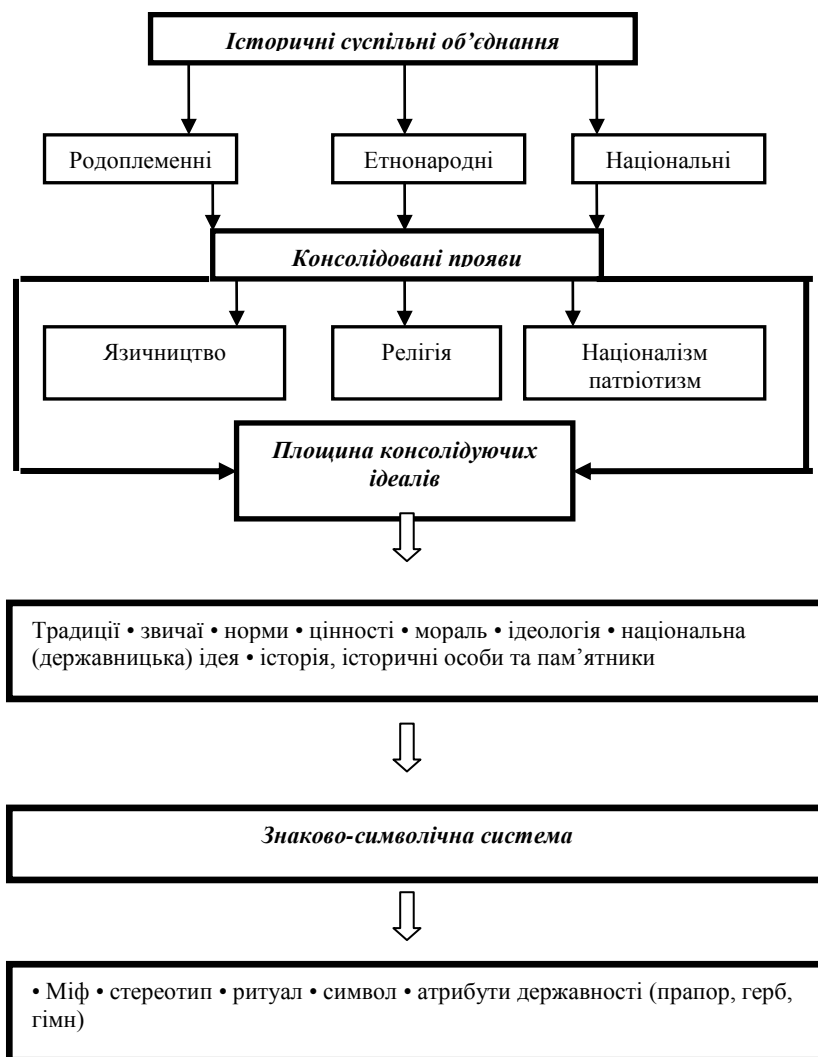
Історичні суспільні об'єднання

Родоплеменні

Етнонародні

Національні

Консолідовані прояви

Язичництво

Релігія

Націоналізм патріотизм

Площина консолідуючих ідеалів

Традиції • звичаї • норми • цінності • мораль • ідеологія • національна (державницька) ідея • історія, історичні особи та пам'ятники

Знаково-символічна система

• Міф • стереотип • ритуал • символ • атрибути державності (прапор, герб, гімн)